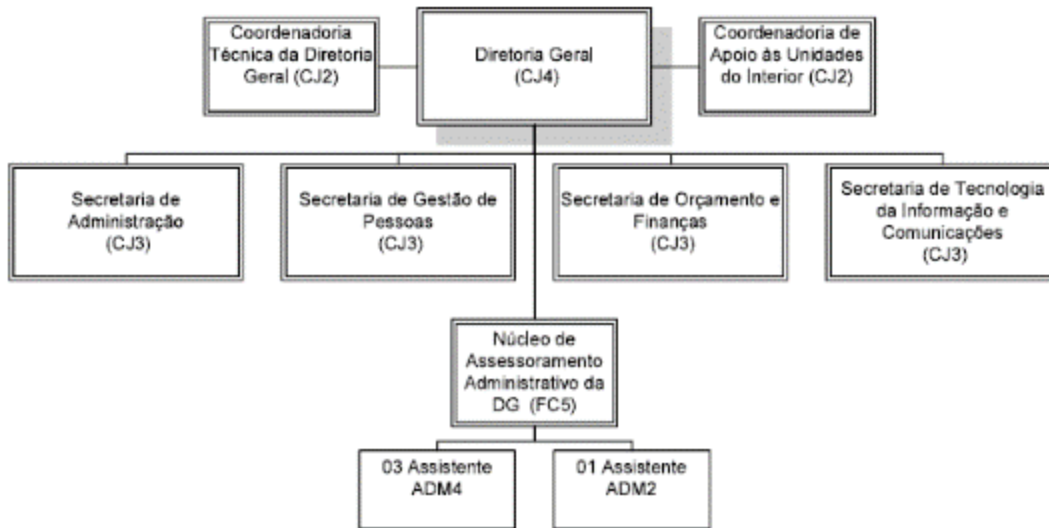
Coordenadoria Técnica da Diretoria Geral (CJ2)

Diretoria Geral (CJ4)

Coordenadoria de Apoio às Unidades do Interior (CJ2)

Secretaria de Administração (CJ3)

Secretaria de Gestão de Pessoas (CJ3)

Secretaria de Orçamento e Finanças (CJ3)

Secretaria de Tecnologia da Informação e Comunicações (CJ3)

Núcleo de Assessoramento Administrativo da DG (FC5)

03 Assistente ADM4

01 Assistente ADM2